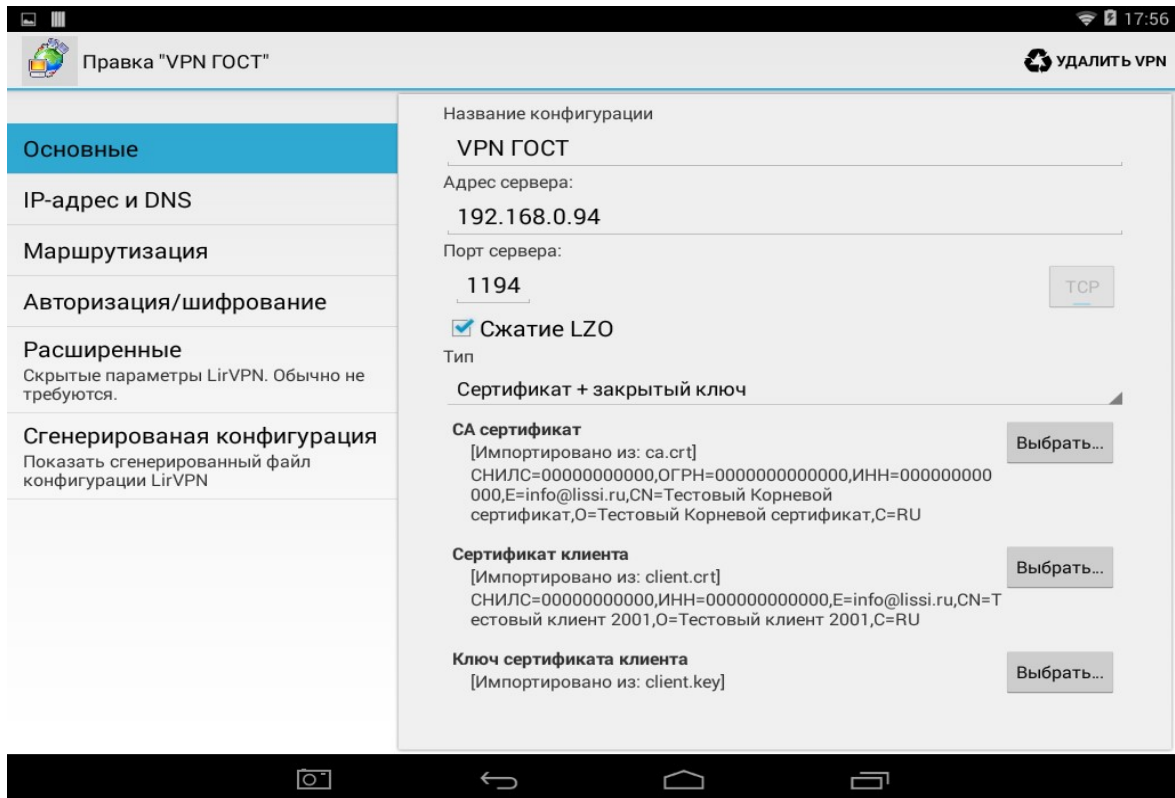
17:56

Правка "VPN ГОСТ"

УДАЛИТЬ VPN

Основные

IP-адрес и DNS

Маршрутизация

Авторизация/шифрование

Расширенные
Скрытые параметры LirVPN. Обычно не требуются.

Сгенерированая конфигурация
Показать сгенерированный файл конфигурации LirVPN

Название конфигурации
VPN ГОСТ

Адрес сервера:
192.168.0.94

Порт сервера:
1194

TCP

Сжатие LZO

Тип
Сертификат + закрытый ключ

CA сертификат
[Импортировано из: ca.crt]
СНИЛС=00000000000,ОГРН=0000000000000,ИНН=000000000000,E=info@lissi.ru,CN=Тестовый Корневой сертификат,O=Тестовый Корневой сертификат,C=RU

Выбрать...

Сертификат клиента
[Импортировано из: client.crt]
СНИЛС=00000000000,ИНН=000000000000,E=info@lissi.ru,CN=Тестовый клиент 2001,O=Тестовый клиент 2001,C=RU

Выбрать...

Ключ сертификата клиента
[Импортировано из: client.key]

Выбрать...